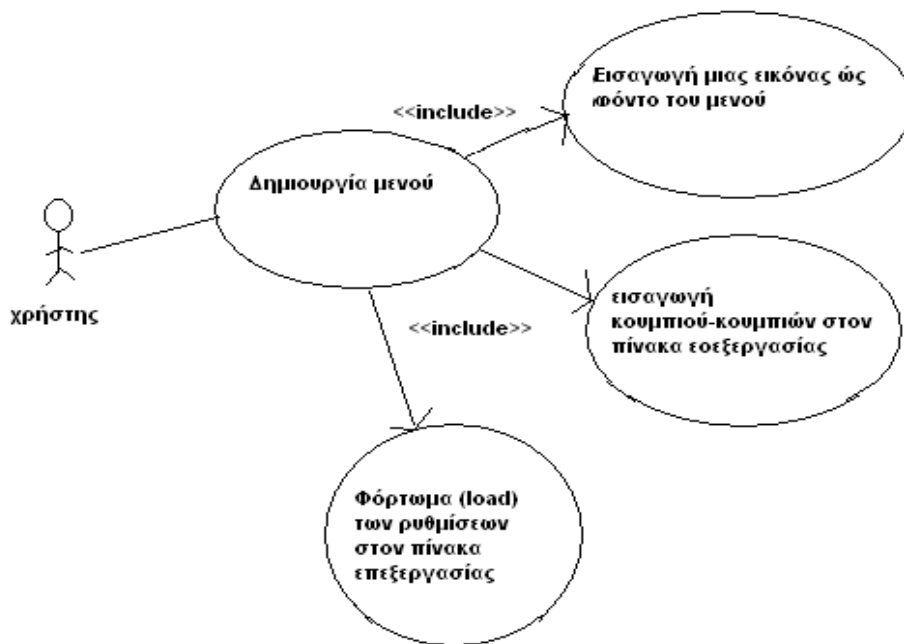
Εισαγωγή μιας εικόνας ώς φόντο του μενού

<<include>>

Δημιουργία μενού

χρήστης

εισαγωγή κουμπιού-κουμπιών στον πίνακα εοεξεργασίας

<<include>>

Φόρτωμα (load) των ρυθμίσεων στον πίνακα επεξεργασίας